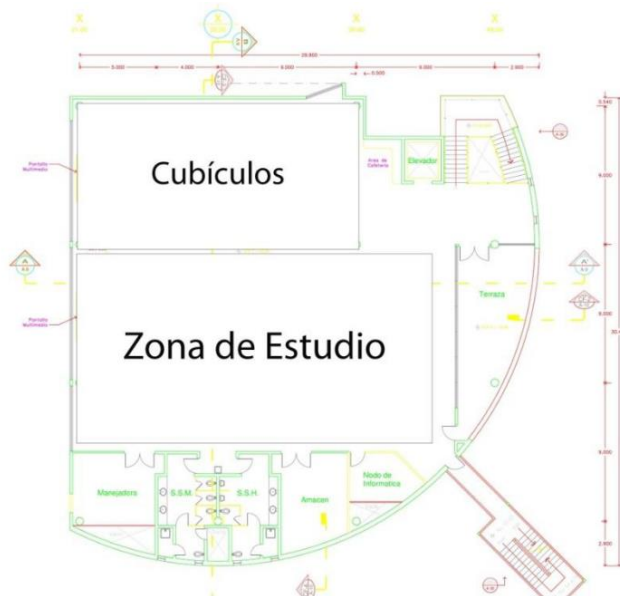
Cubículos

Zona de Estudio

Elevador

Terraza

Manejadora

S.S.M.

S.S.H.

Almacen

Nodo de Informatica

Pantalla Multimedia

Pantalla Multimedia

Area de Cafetería

28.850

5.000

4.000

5.000

2.300

6.000

9.000

2.400

3.543